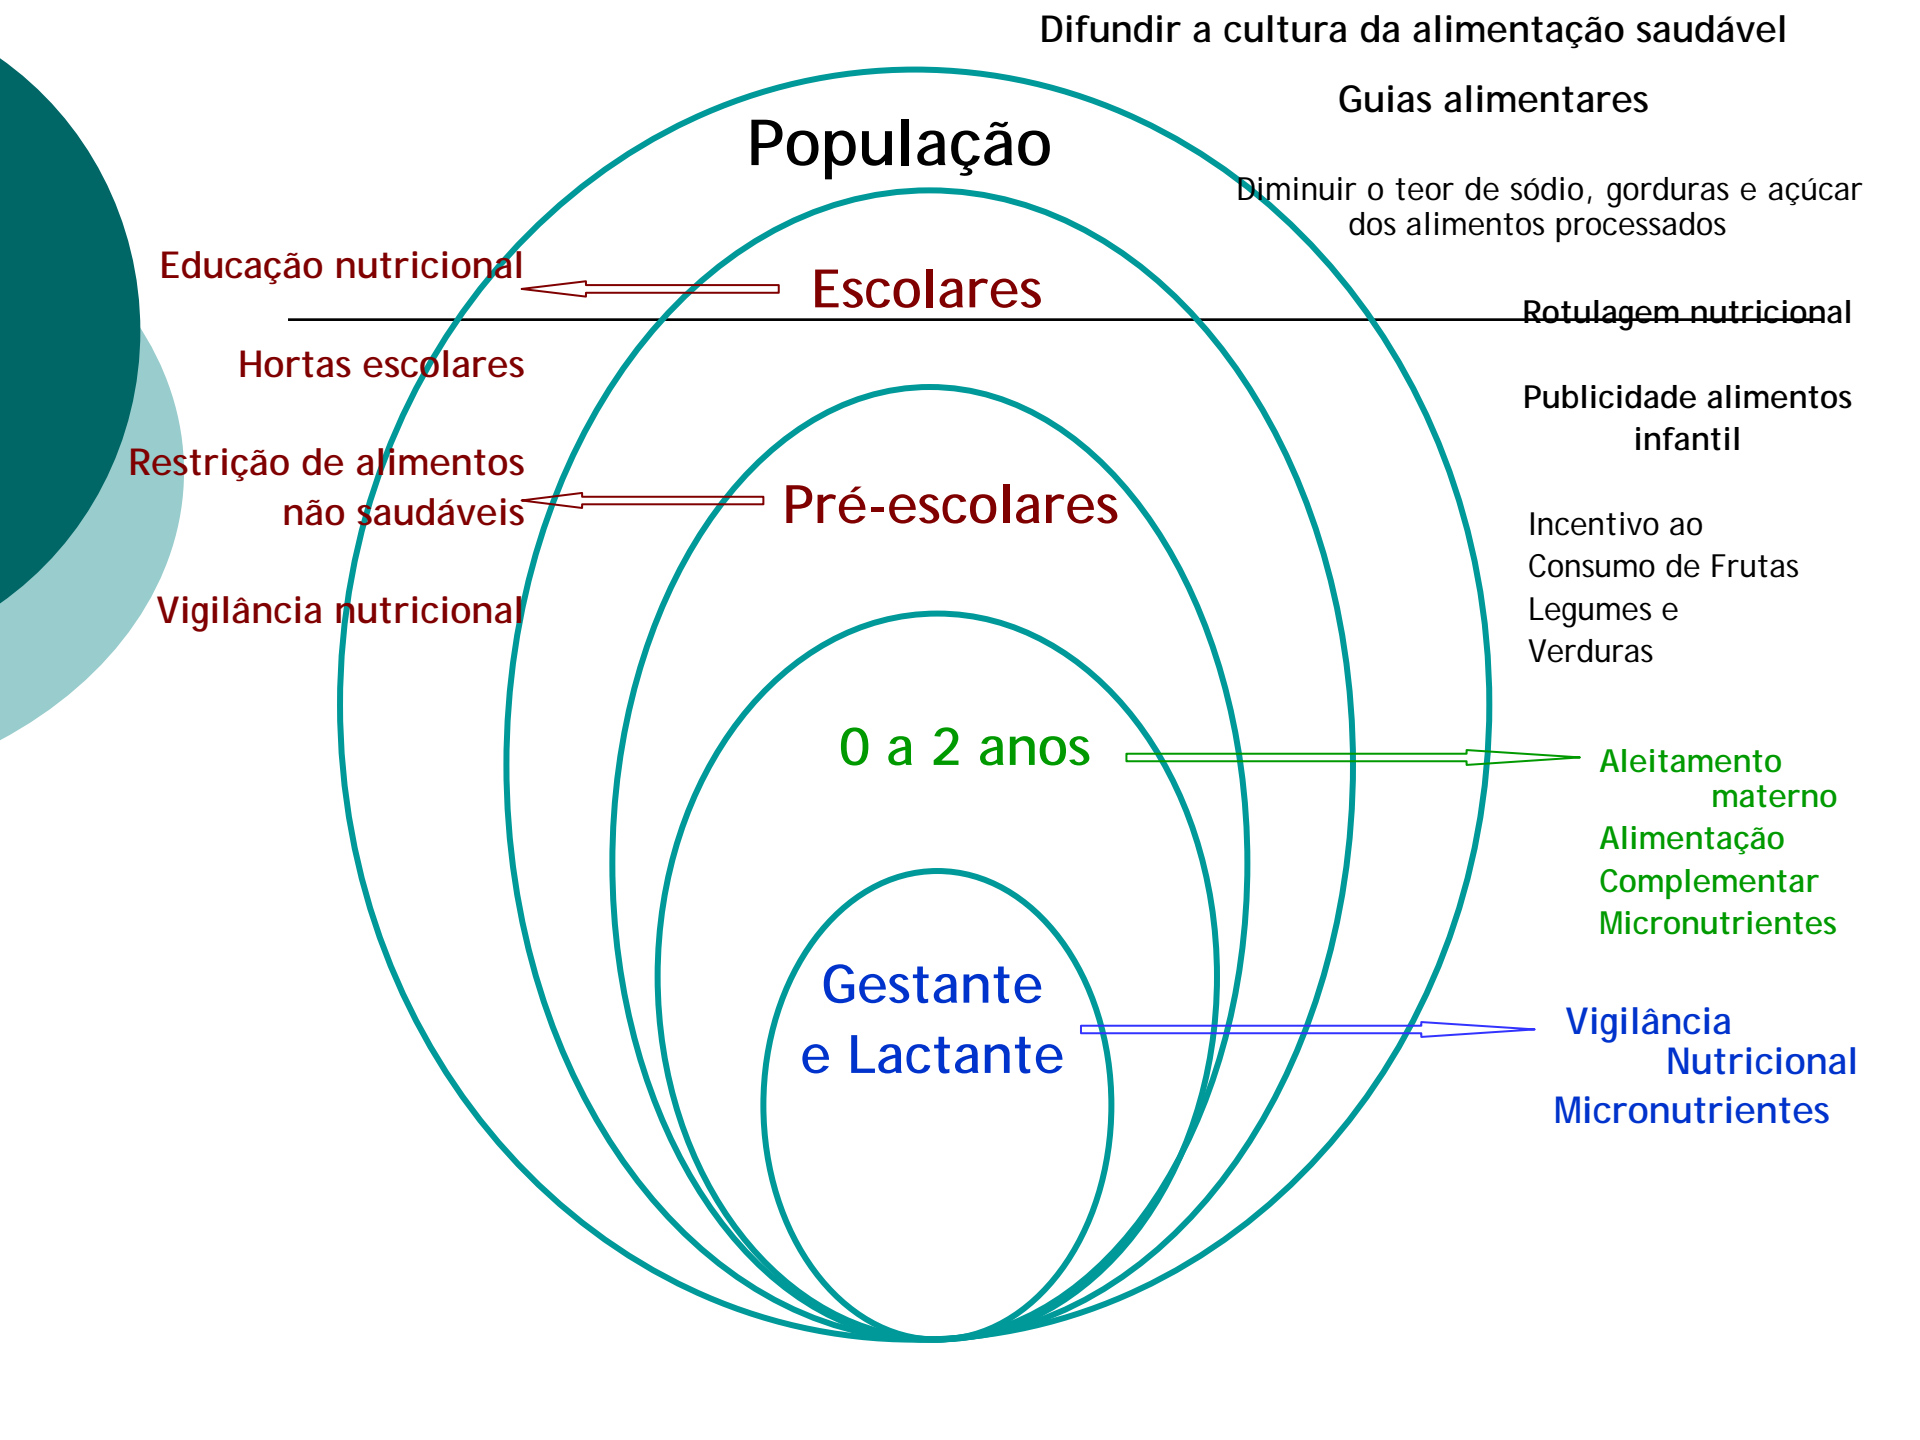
Difundir a cultura da alimentação saudável

Guias alimentares

População

Diminuir o teor de sódio, gorduras e açúcar dos alimentos processados

Educação nutricional

Escolares

Rotulagem nutricional

Hortas escolares

Publicidade alimentos infantil

Restrição de alimentos não saudáveis

Pré-escolares

Incentivo ao Consumo de Frutas Legumes e Verduras

Vigilância nutricional

0 a 2 anos

Aleitamento materno
Alimentação Complementar
Micronutrientes

Gestante e Lactante

Vigilância Nutricional
Micronutrientes